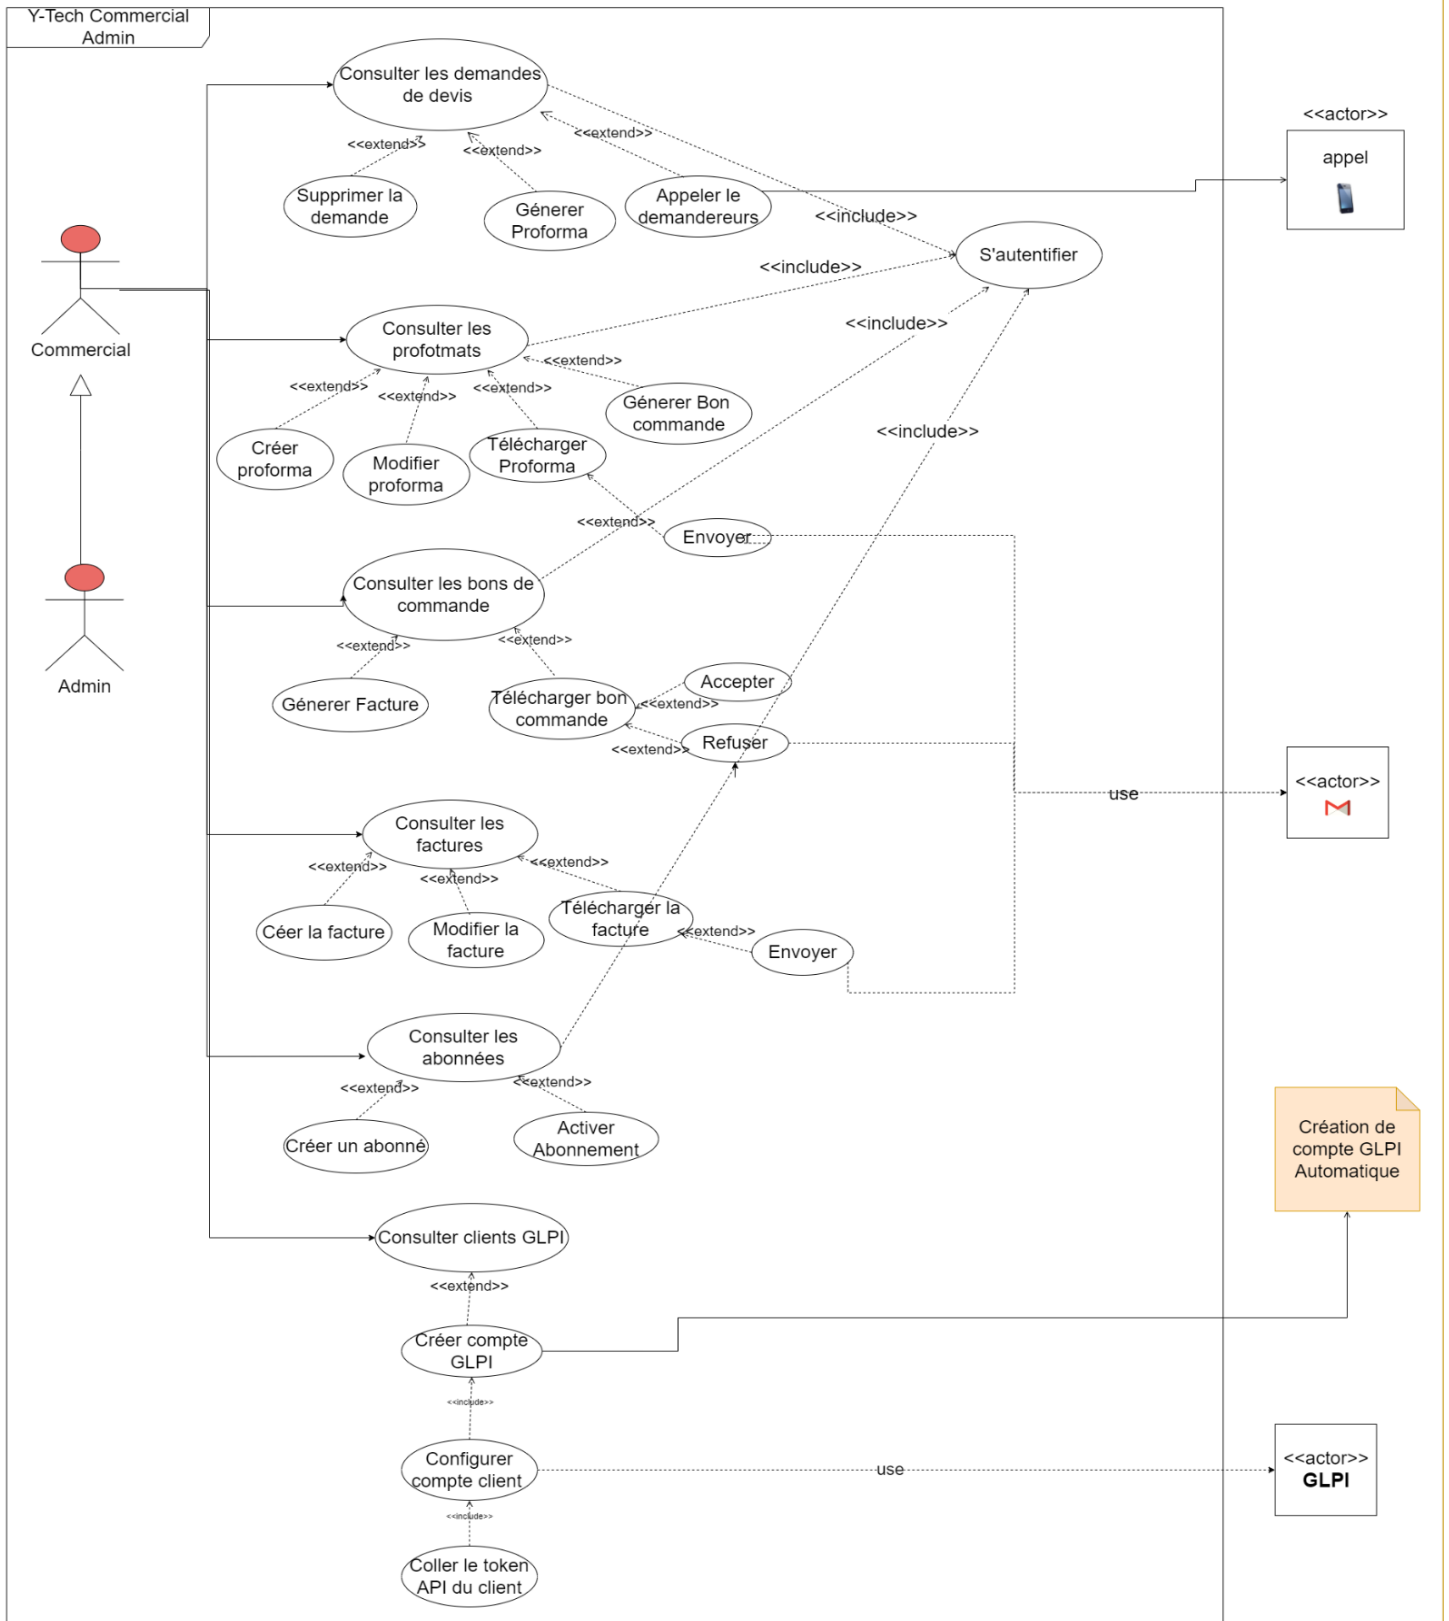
Y-Tech Commercial Admin

Consulter les demandes de devis
<<extend>>
<<extend>>
<<extend>>
Supprimer la demande
Génerer Proforma
Appeler le demandereurs
<<actor>>
appel
<<include>>
S'autentifier
<<include>>
Commercial
Consulter les profotmats
<<include>>
<<extend>>
<<extend>>
<<extend>>
<<extend>>
Génerer Bon commande
Créer proforma
Modifier proforma
Télécharger Proforma
<<include>>
<<extend>>
Envoyer
Admin
Consulter les bons de commande
<<extend>>
<<extend>>
Génerer Facture
Télécharger bon commande
Accepter
<<extend>>
<<extend>>
Refuser
use
<<actor>>
Consulter les factures
<<extend>>
<<extend>>
<<extend>>
Céer la facture
Modifier la facture
Télécharger la facture
<<extend>>
Envoyer
Consulter les abonnées
<<extend>>
<<extend>>
Créer un abonné
Activer Abonnement
Création de compte GLPI Automatique
Consulter clients GLPI
<<extend>>
Créer compte GLPI
<<include>>
Configurer compte client
use
<<actor>>
GLPI
<<include>>
Coller le token API du client